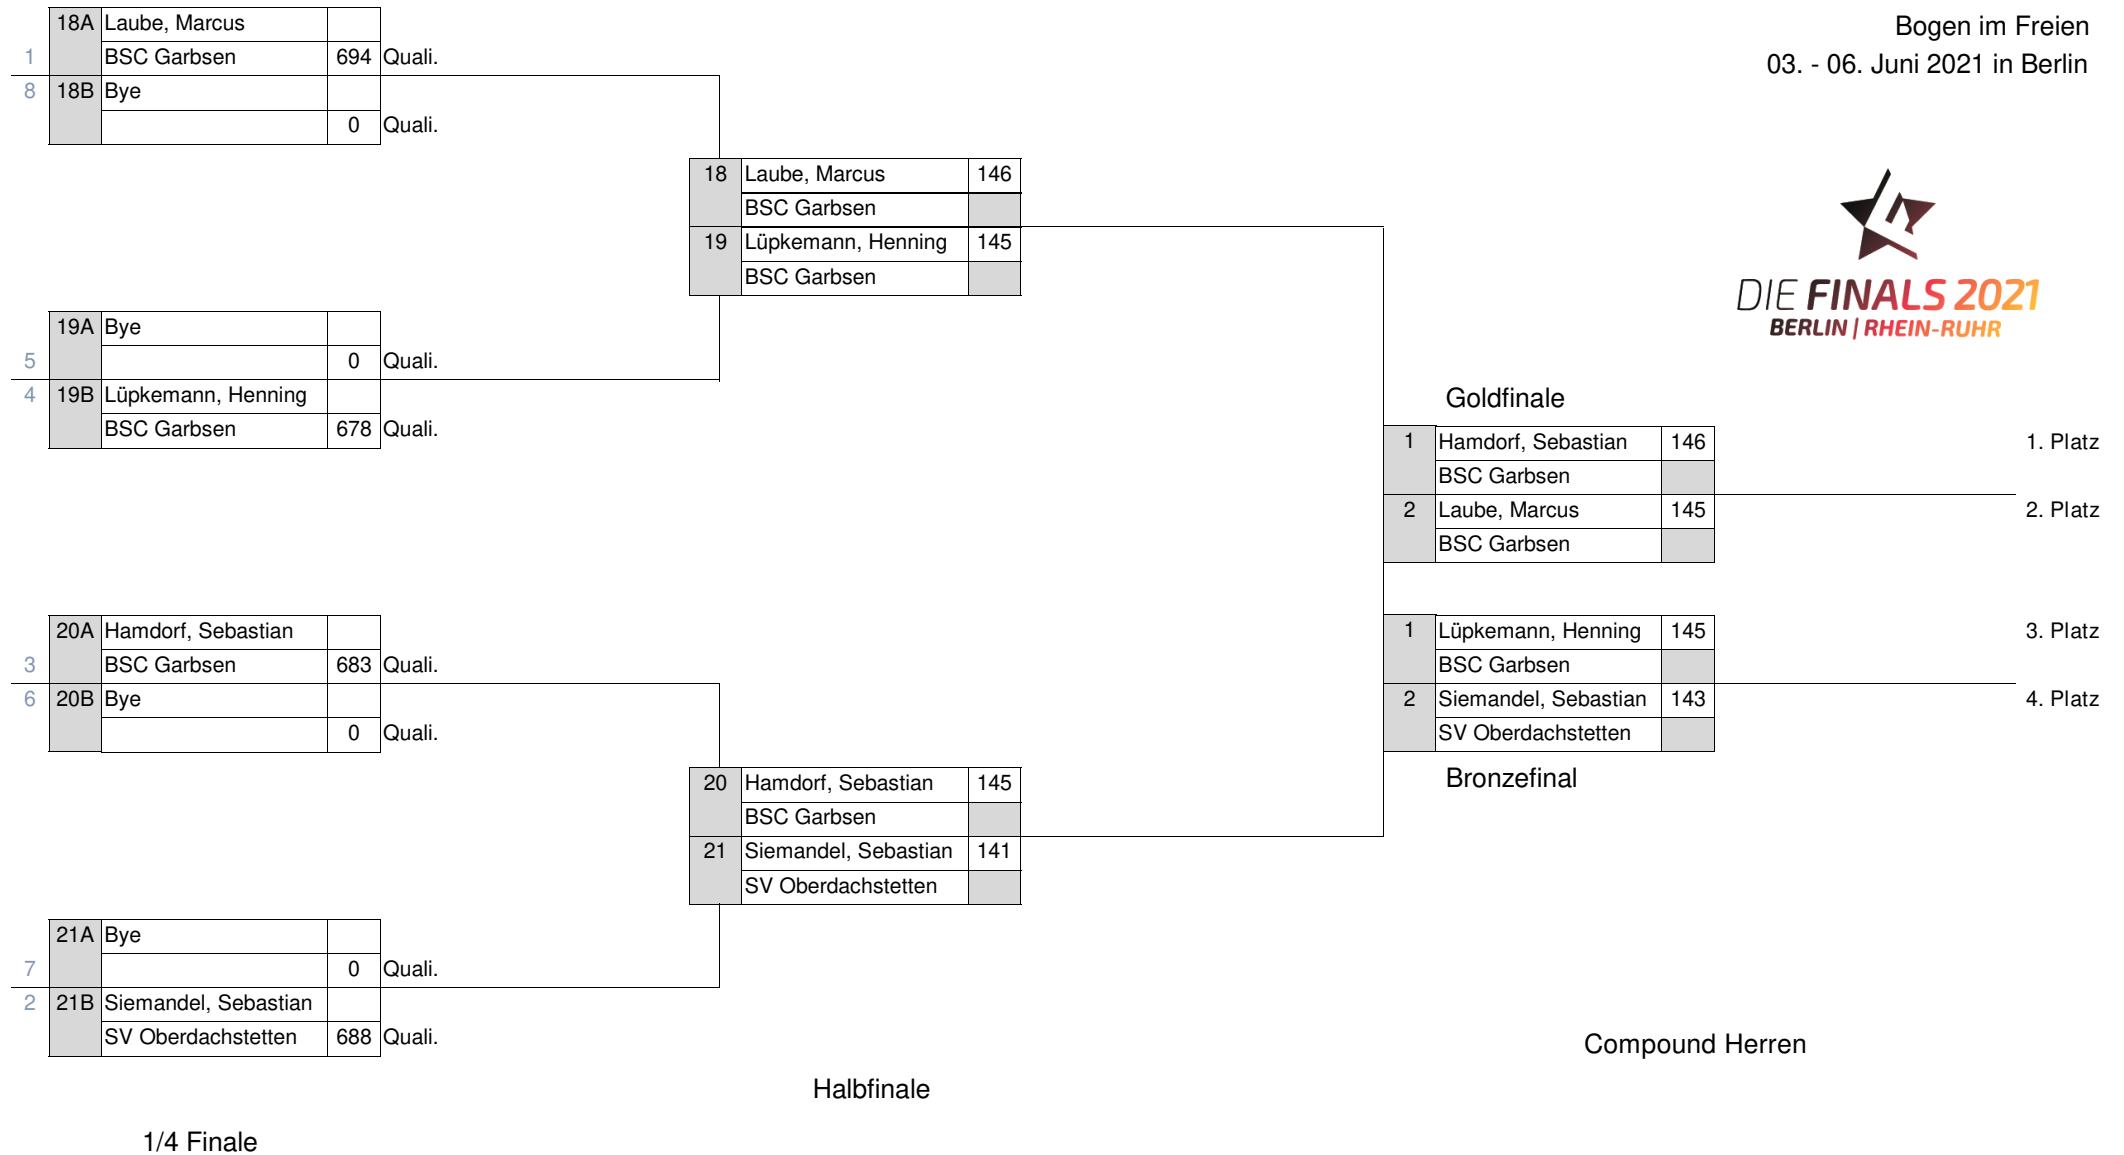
Bogen im Freien
03. - 06. Juni 2021 in Berlin

DIE FINALS 2021
BERLIN | RHEIN-RUHR

| | | | | |
|---|---|---|---|---|
| | 18A | Laube, Marcus | | |
| 1 | | BSC Garbsen | 694 | Quali. |
| 8 | 18B | Bye | | |
| | | | 0 | Quali. |

| | | |
|---|---|---|
| 18 | Laube, Marcus | 146 |
| | BSC Garbsen | |
| 19 | Lüpkemann, Henning | 145 |
| | BSC Garbsen | |

| | | | | |
|---|---|---|---|---|
| | 19A | Bye | | |
| 5 | | | 0 | Quali. |
| 4 | 19B | Lüpkemann, Henning | | |
| | | BSC Garbsen | 678 | Quali. |

Goldfinale

| | | | |
|---|---|---|---|
| 1 | Hamdorf, Sebastian | 146 | 1. Platz |
| | BSC Garbsen | | |
| 2 | Laube, Marcus | 145 | 2. Platz |
| | BSC Garbsen | | |

| | | | | |
|---|---|---|---|---|
| | 20A | Hamdorf, Sebastian | | |
| 3 | | BSC Garbsen | 683 | Quali. |
| 6 | 20B | Bye | | |
| | | | 0 | Quali. |

| | | | |
|---|---|---|---|
| 1 | Lüpkemann, Henning | 145 | 3. Platz |
| | BSC Garbsen | | |
| 2 | Siemandel, Sebastian | 143 | 4. Platz |
| | SV Oberdachstetten | | |

Bronzefinal

| | | |
|---|---|---|
| 20 | Hamdorf, Sebastian | 145 |
| | BSC Garbsen | |
| 21 | Siemandel, Sebastian | 141 |
| | SV Oberdachstetten | |

| | | | | |
|---|---|---|---|---|
| | 21A | Bye | | |
| 7 | | | 0 | Quali. |
| 2 | 21B | Siemandel, Sebastian | | |
| | | SV Oberdachstetten | 688 | Quali. |

Compound Herren

Halbfinale

1/4 Finale